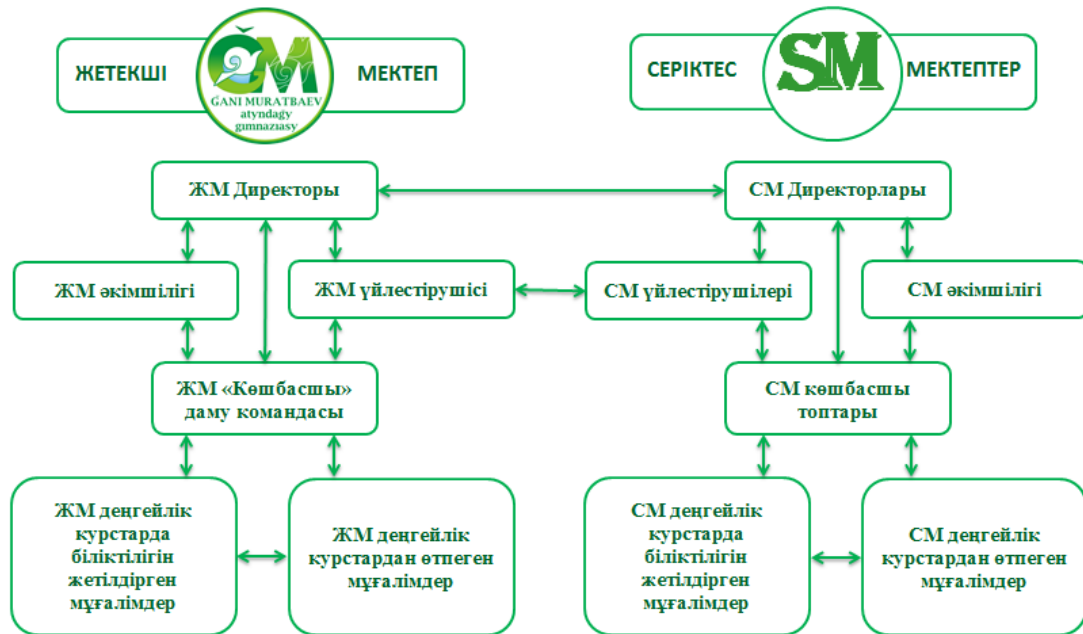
ЖЕТЕКШІ

ӘМ
GANI MURATBAEV
atyndagy
gimnaziasy

МЕКТЕП

СЕРІКТЕС

SM

МЕКТЕПТЕР

ЖМ Директоры

СМ Директорлары

ЖМ әкімшілігі

ЖМ үйлестірушісі

СМ үйлестірушілері

СМ әкімшілігі

ЖМ «Көшбасшы» даму командасы

СМ көшбасшы топтары

ЖМ деңгейлік курстарда біліктілігін жетілдірген мұғалімдер

ЖМ деңгейлік курстардан өтпеген мұғалімдер

СМ деңгейлік курстарда біліктілігін жетілдірген мұғалімдер

СМ деңгейлік курстардан өтпеген мұғалімдер